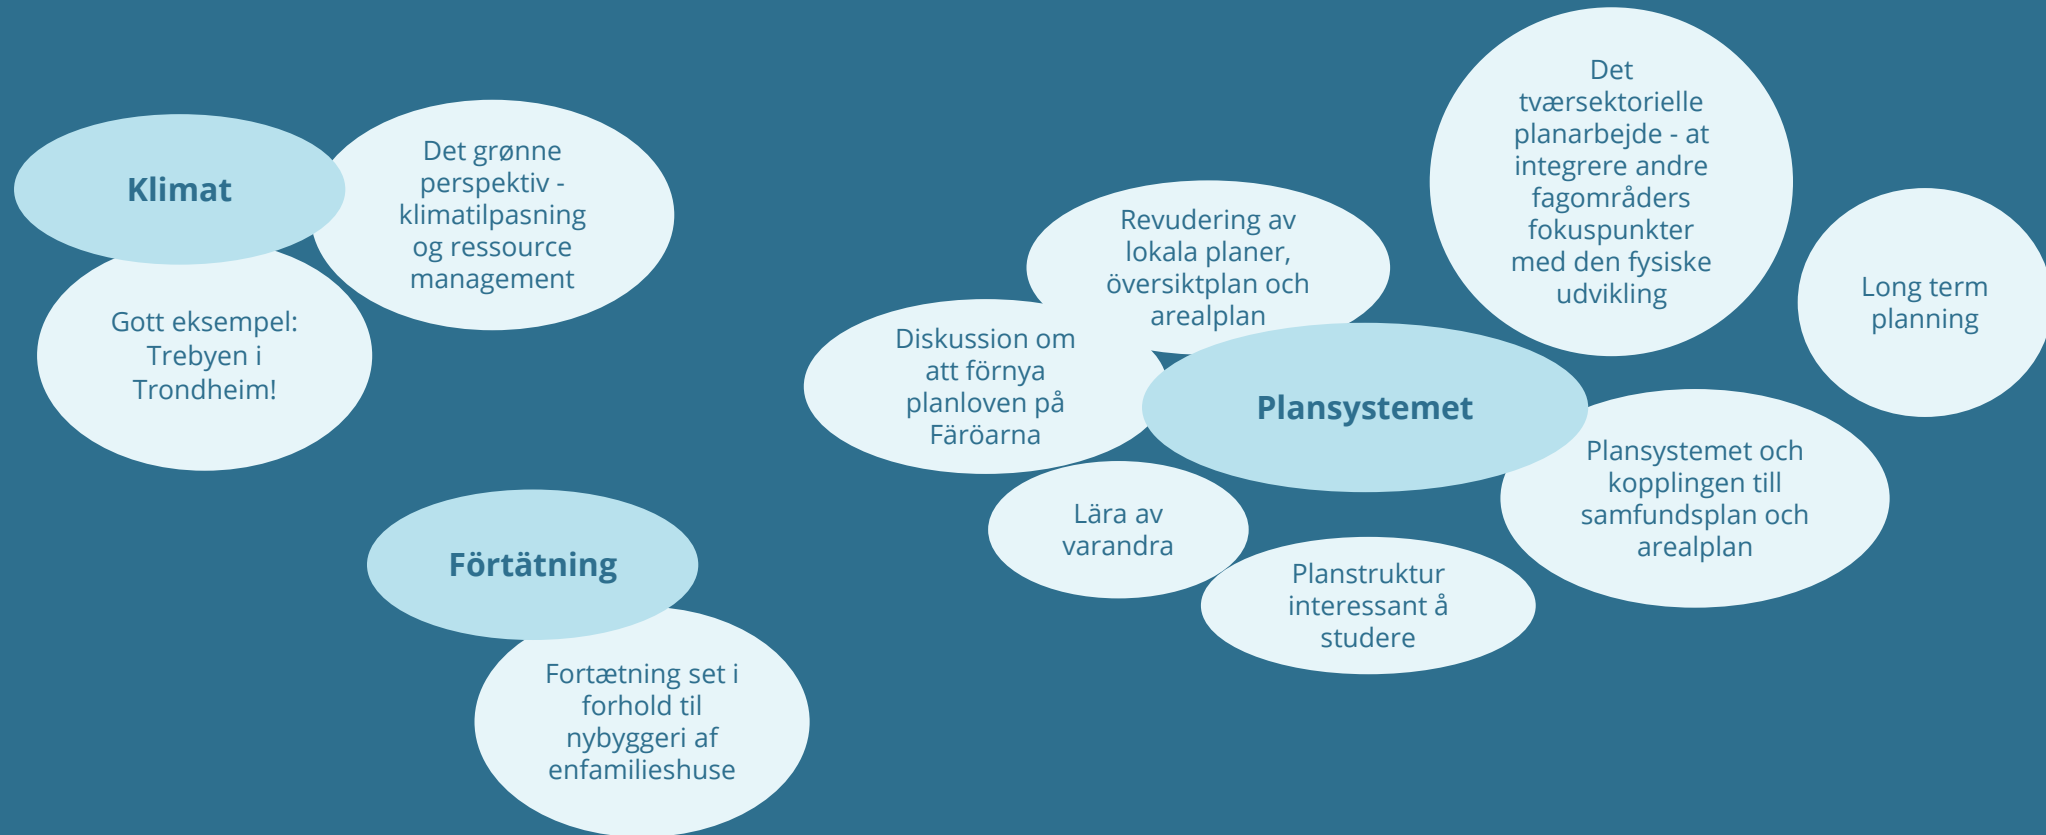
Klimat

Det grønne perspektiv - klimatilpasning og ressource management

Gott eksempel: Trebyen i Trondheim!

Förtätning

Fortætning set i forhold til nybyggeri af enfamilieshuse

Revudering av lokala planer, översiktplan och arealplan

Det tværsektorielle planarbejde - at integrere andre fagområders fokuspunkter med den fysiske udvikling

Long term planning

Diskussion om att förnya planloven på Färöarna

Plansystemet

Plansystemet och kopplingen till samfundsplan och arealplan

Lära av varandra

Planstruktur interessant å studere